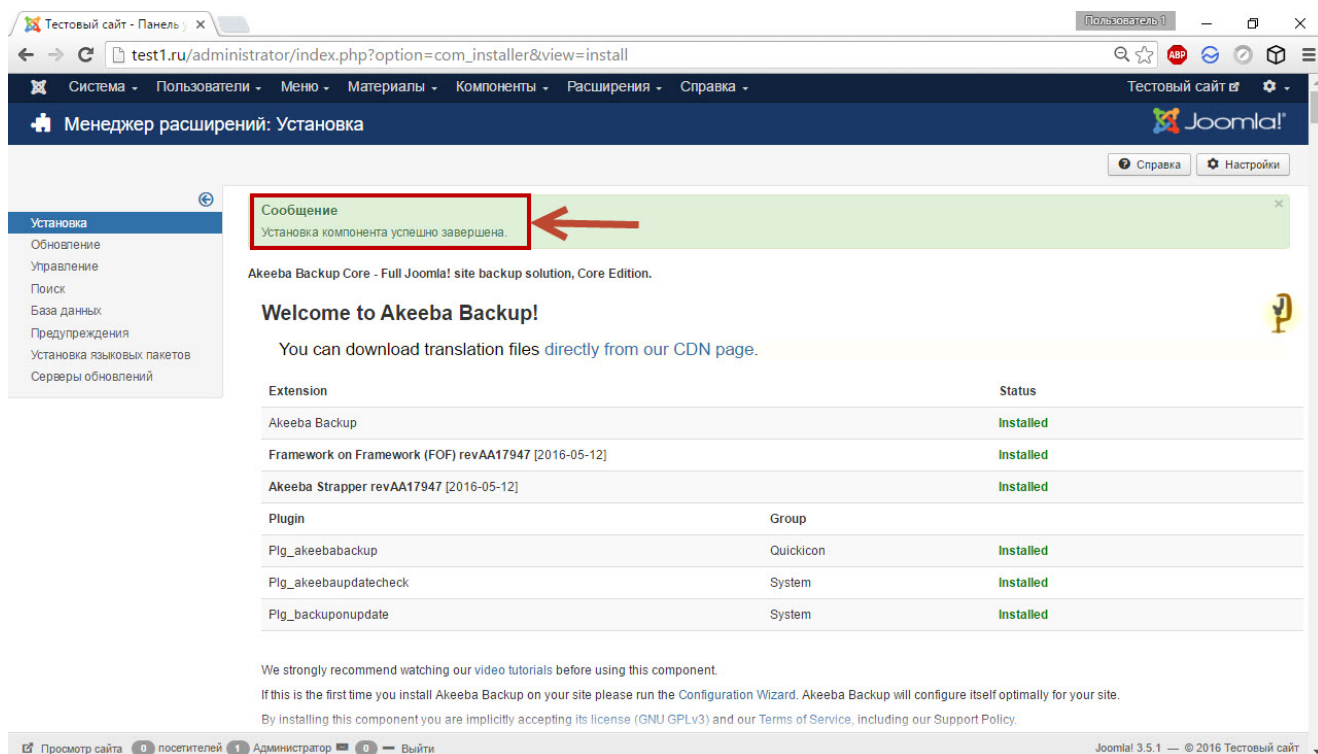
Тестовый сайт - Панель у ×

Пользователь 1

test1.ru/administrator/index.php?option=com_installer&view=install

Система ▾ Пользователи ▾ Меню ▾ Материалы ▾ Компоненты ▾ Расширения ▾ Справка ▾

Тестовый сайт

Менеджер расширений: Установка

Joomla!

Справка

Настройки

Установка
Обновление
Управление
Поиск
База данных
Предупреждения
Установка языковых пакетов
Серверы обновлений

Сообщение
Установка компонента успешно завершена.

Akeeba Backup Core - Full Joomla! site backup solution, Core Edition.

Welcome to Akeeba Backup!

You can download translation files directly from our CDN page.

| Extension | | Status |
|---|---|---|
| Akeeba Backup | | Installed |
| Framework on Framework (FOF) revAA17947 [2016-05-12] | | Installed |
| Akeeba Strapper revAA17947 [2016-05-12] | | Installed |
| Plugin | Group | |
| Plg_akeebabackup | Quickicon | Installed |
| Plg_akeebaupdatecheck | System | Installed |
| Plg_backuponupdate | System | Installed |

We strongly recommend watching our video tutorials before using this component.

If this is the first time you install Akeeba Backup on your site please run the Configuration Wizard. Akeeba Backup will configure itself optimally for your site.

By installing this component you are implicitly accepting its license (GNU GPLv3) and our Terms of Service, including our Support Policy.

Просмотр сайта 0 посетителей 1 Администратор 0 — Выйти

Joomla! 3.5.1 — © 2016 Тестовый сайт